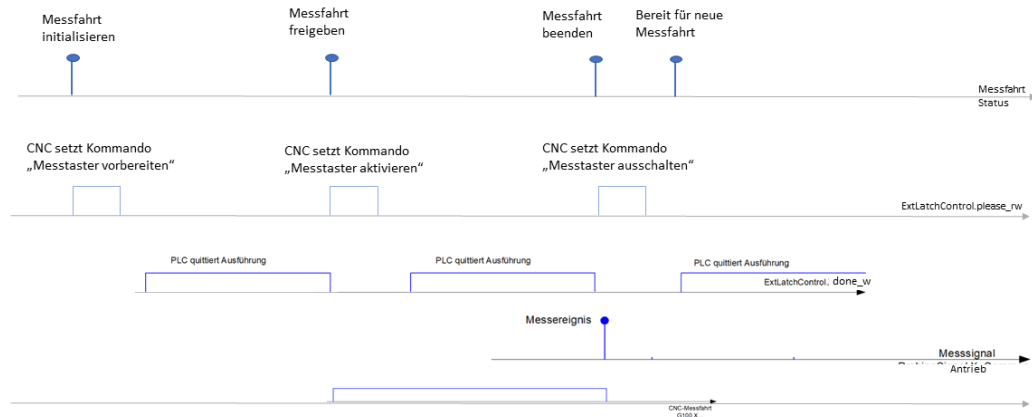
Messfahrt initialisieren

Messfahrt freigeben

Messfahrt beenden

Bereit für neue Messfahrt

Messfahrt Status

CNC setzt Kommando „Messtaster vorbereiten“

CNC setzt Kommando „Messtaster aktivieren“

CNC setzt Kommando „Messtaster ausschalten“

ExtLatchControl.please_rw

PLC quittiert Ausführung

PLC quittiert Ausführung

PLC quittiert Ausführung

ExtLatchControl. done_w

Messereignis

Messsignal
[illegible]
Antrieb

CNC-Messfahrt
G100 X